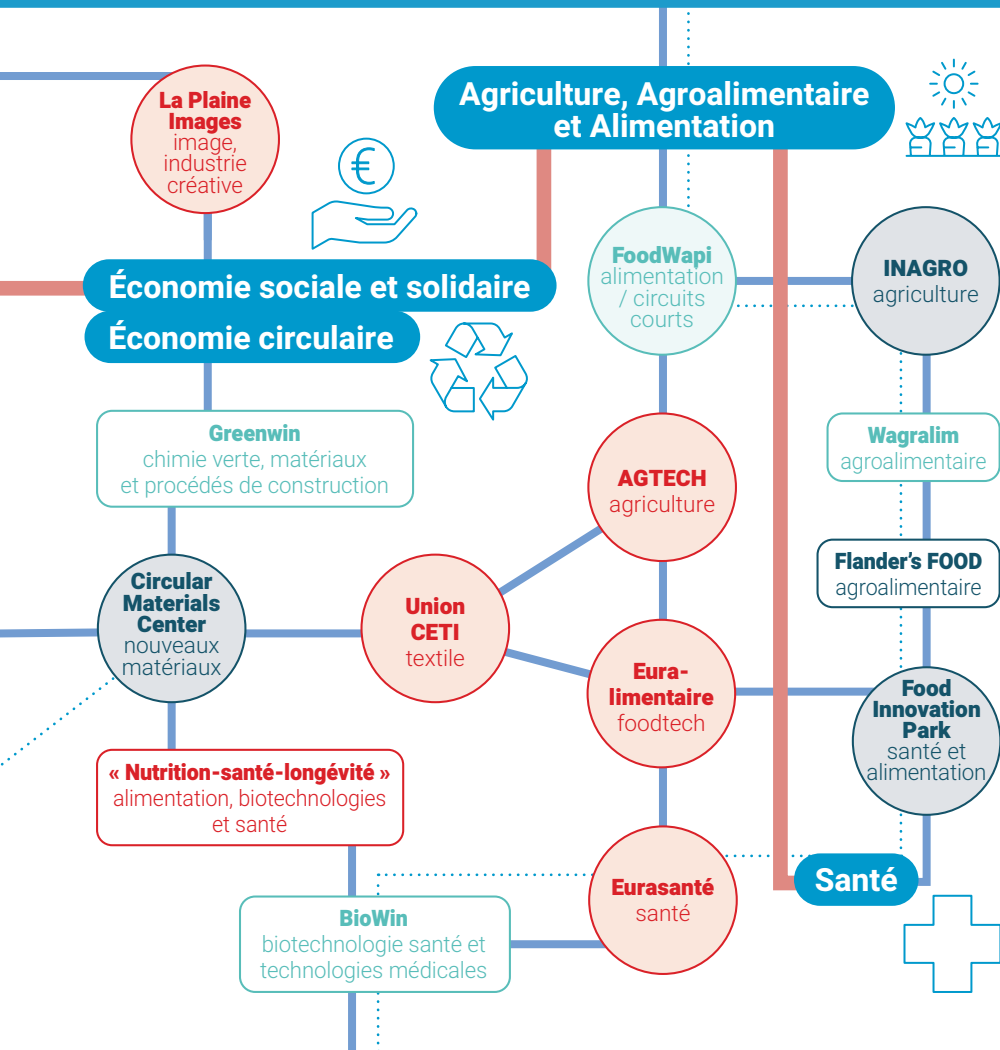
La Plaine Images
image, industrie créative

Agriculture, Agroalimentaire et Alimentation

Économie sociale et solidaire

Économie circulaire

FoodWapi
alimentation / circuits courts

INAGRO
agriculture

Greenwin
chimie verte, matériaux et procédés de construction

AGTECH
agriculture

Wagralim
agroalimentaire

Flander's FOOD
agroalimentaire

Circular Materials Center
nouveaux matériaux

Union CETI
textile

Eura-limentaire
foodtech

Food Innovation Park
santé et alimentation

« Nutrition-santé-longévité »
alimentation, biotechnologies et santé

Eurasanté
santé

Santé

BioWin
biotechnologie santé et technologies médicales